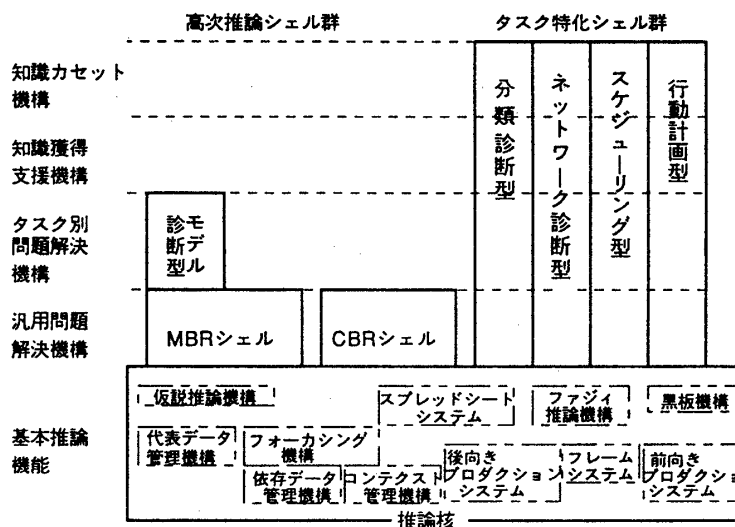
高次推論シェル群

タスク特化シェル群

知識カセット機構

知識獲得支援機構

タスク別問題解決機構

汎用問題解決機構

基本推論機能

分類診断型

ネットワーク診断型

スケジューリング型

行動計画型

診断モデル型

MBRシェル

CBRシェル

仮説推論機構

スプレッドシートシステム

ファジィ推論機構

黒板機構

代表データ管理機構

フォーカシング機構

依存データ管理機構

コンテクスト管理機構

後向きプロダクションシステム

フレームシステム

前向きプロダクションシステム

推論核